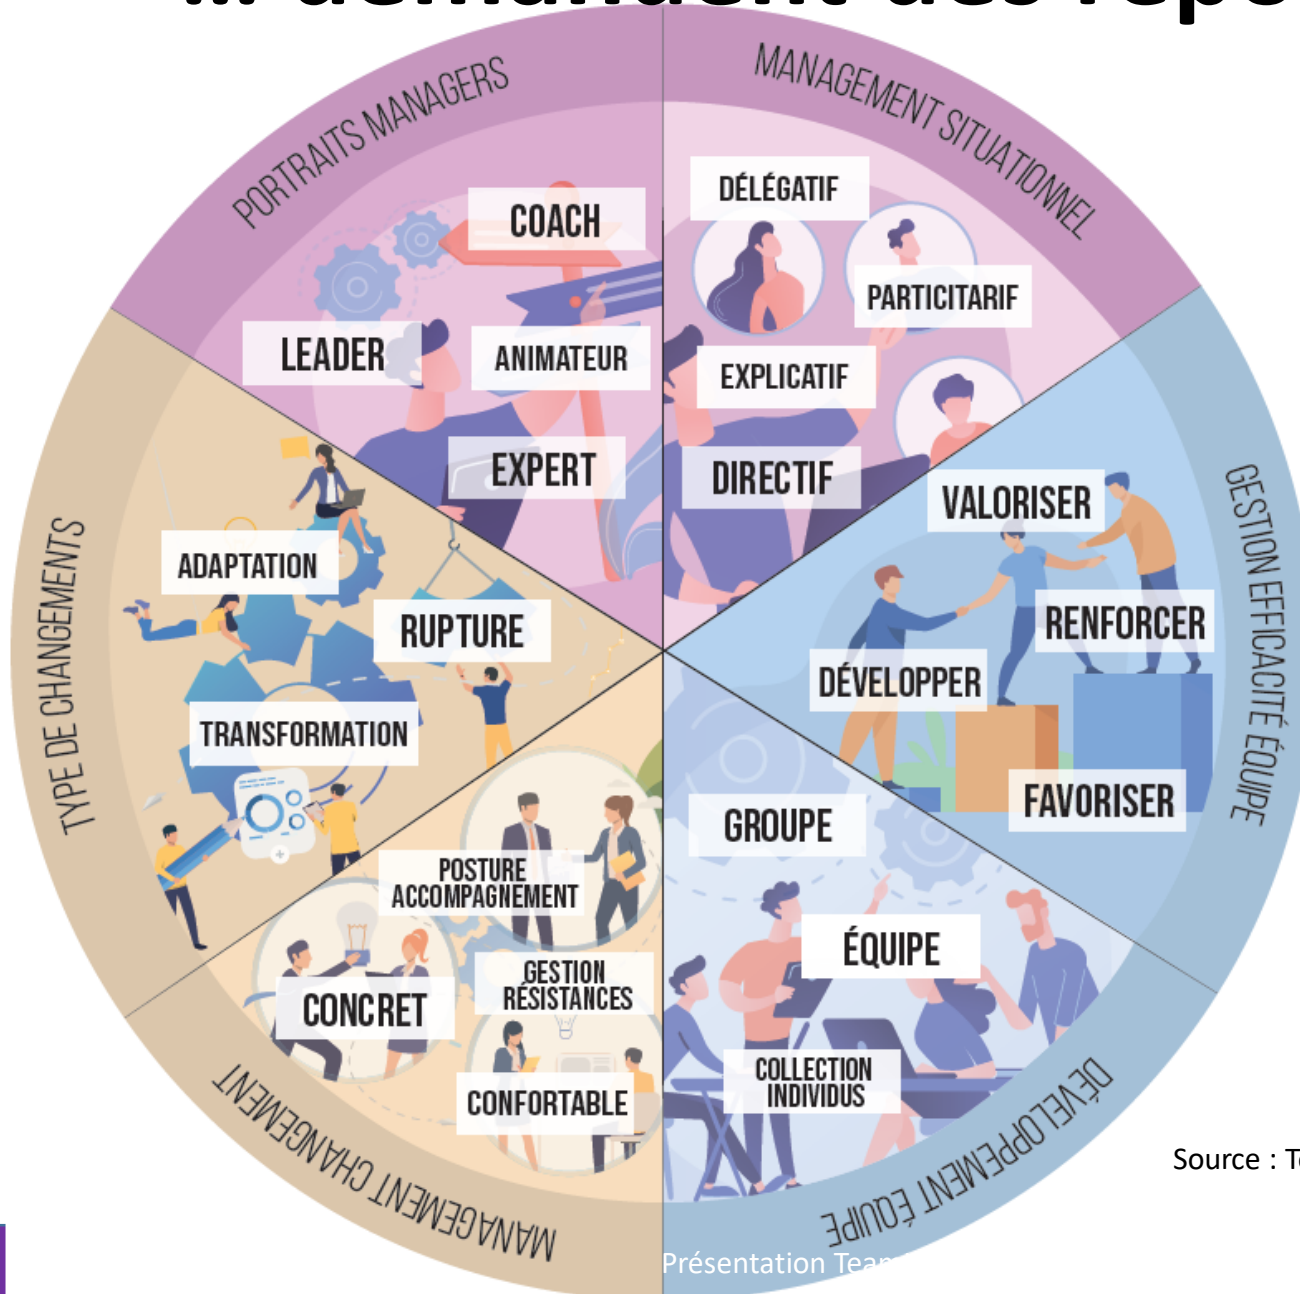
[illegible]

PORTRAITS MANAGERS

COACH

LEADER

ANIMATEUR

EXPERT

MANAGEMENT SITUATIONNEL

DÉLÉGATIF

PARTICITARIF

EXPLICATIF

DIRECTIF

GESTION EFFICACITÉ ÉQUIPE

VALORISER

RENFORCER

DÉVELOPPER

FAVORISER

DÉVELOPPEMENT ÉQUIPE

GROUPE

ÉQUIPE

COLLECTION INDIVIDUS

MANAGEMENT CHANGEMENT

POSTURE ACCOMPAGNEMENT

CONCRET

GESTION RÉSISTANCES

CONFORTABLE

TYPE DE CHANGEMENTS

ADAPTATION

RUPTURE

TRANSFORMATION

Source : T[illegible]

Présentation Tea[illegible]